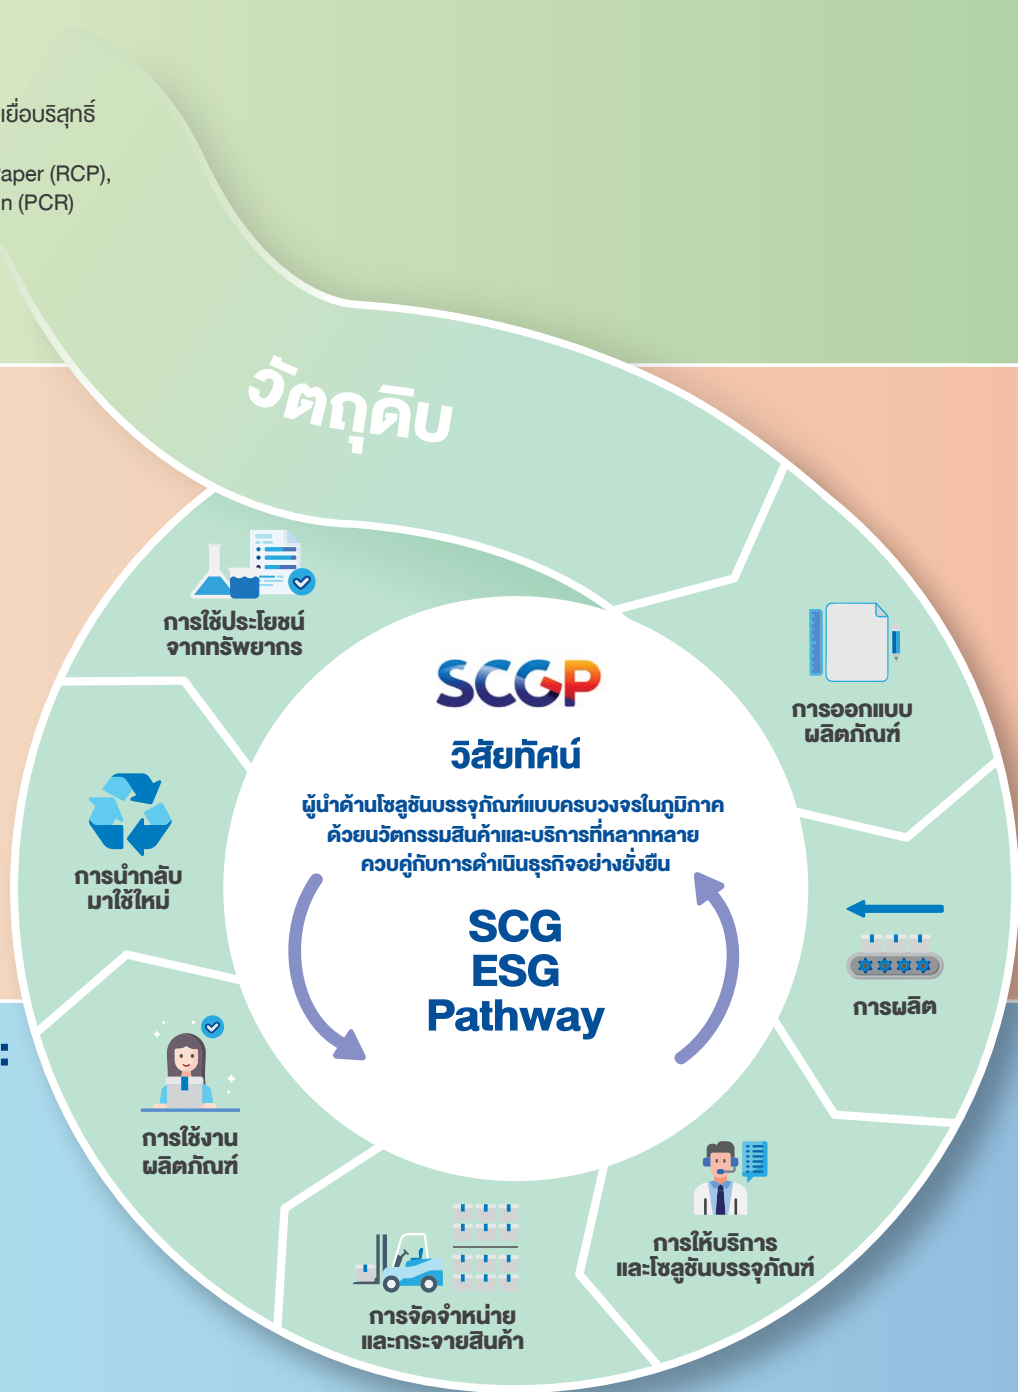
เยื่อบริสุทธิ์

aper (RCP),
n (PCR)

วัตถุดิบ

การใช้ประโยชน์จากทรัพยากร

SCGP

วิสัยทัศน์

ผู้นำด้านโซลูชันบรรจุภัณฑ์แบบครบวงจรในภูมิภาค ด้วยนวัตกรรมสินค้าและบริการที่หลากหลาย ควบคู่กับการดำเนินธุรกิจอย่างยั่งยืน

SCG
ESG
Pathway

การออกแบบ
ผลิตภัณฑ์

การนำกลับ
มาใช้ใหม่

การผลิต

การใช้งาน
ผลิตภัณฑ์

การให้บริการ
และโซลูชันบรรจุภัณฑ์

การจัดจำหน่าย
และกระจายสินค้า